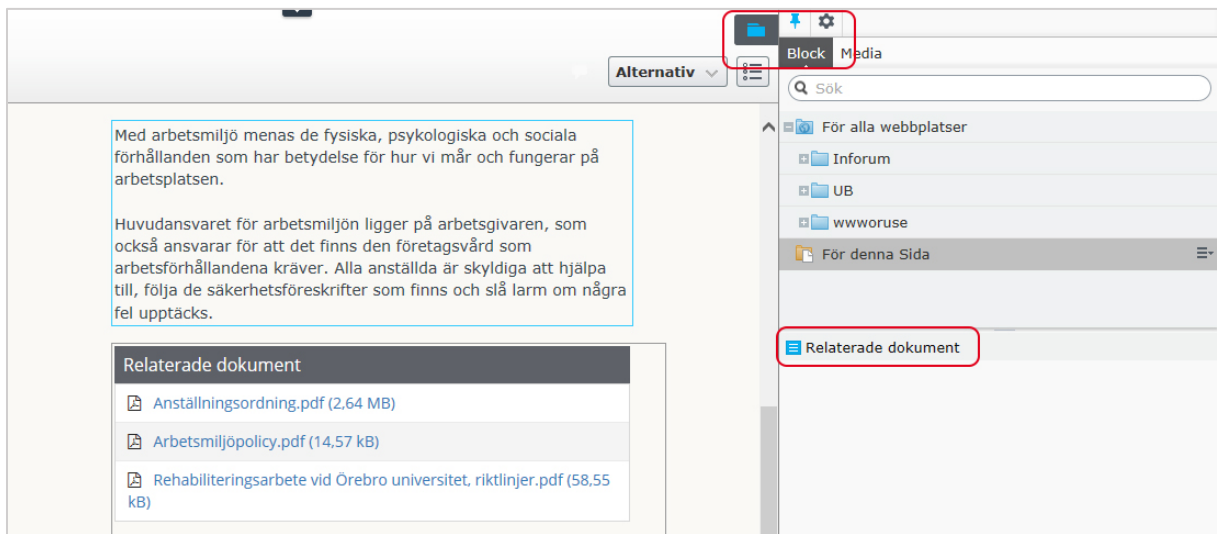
Alternativ

Med arbetsmiljö menas de fysiska, psykologiska och sociala förhållanden som har betydelse för hur vi mår och fungerar på arbetsplatsen.

Huvudansvaret för arbetsmiljön ligger på arbetsgivaren, som också ansvarar för att det finns den företagsvård som arbetsförhållandena kräver. Alla anställda är skyldiga att hjälpa till, följa de säkerhetsföreskrifter som finns och slå larm om några fel upptäcks.

Relaterade dokument

Anställningsordning.pdf (2,64 MB)

Arbetsmiljöpolicy.pdf (14,57 kB)

Rehabiliteringsarbete vid Örebro universitet, riktlinjer.pdf (58,55 kB)

Block Media

Sök

För alla webbplatser

Inforum

UB

wwworuse

För denna Sida

Relaterade dokument